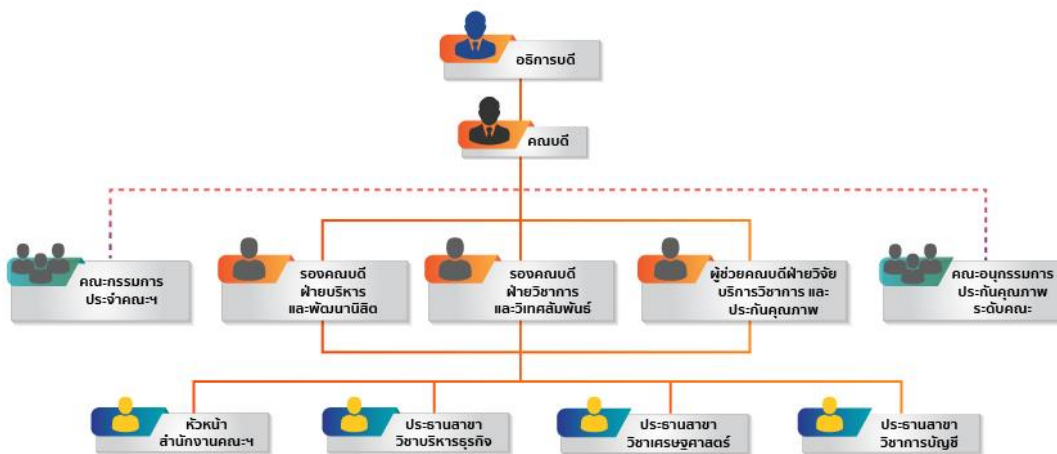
อธิการบดี

คณบดี

คณะกรรมการ ประจำคณะฯ

รองคณบดี ฝ่ายบริหาร และพัฒนานิสิต

รองคณบดี ฝ่ายวิชาการ และวิเทศสัมพันธ์

ผู้ช่วยคณบดีฝ่ายวิจัย บริการวิชาการ และ ประกันคุณภาพ

คณะอนุกรรมการ ประกันคุณภาพ ระดับคณะ

หัวหน้า สำนักงานคณะฯ

ประธานสาขา วิชาบริหารธุรกิจ

ประธานสาขา วิชาเศรษฐศาสตร์

ประธานสาขา วิชาการบัญชี